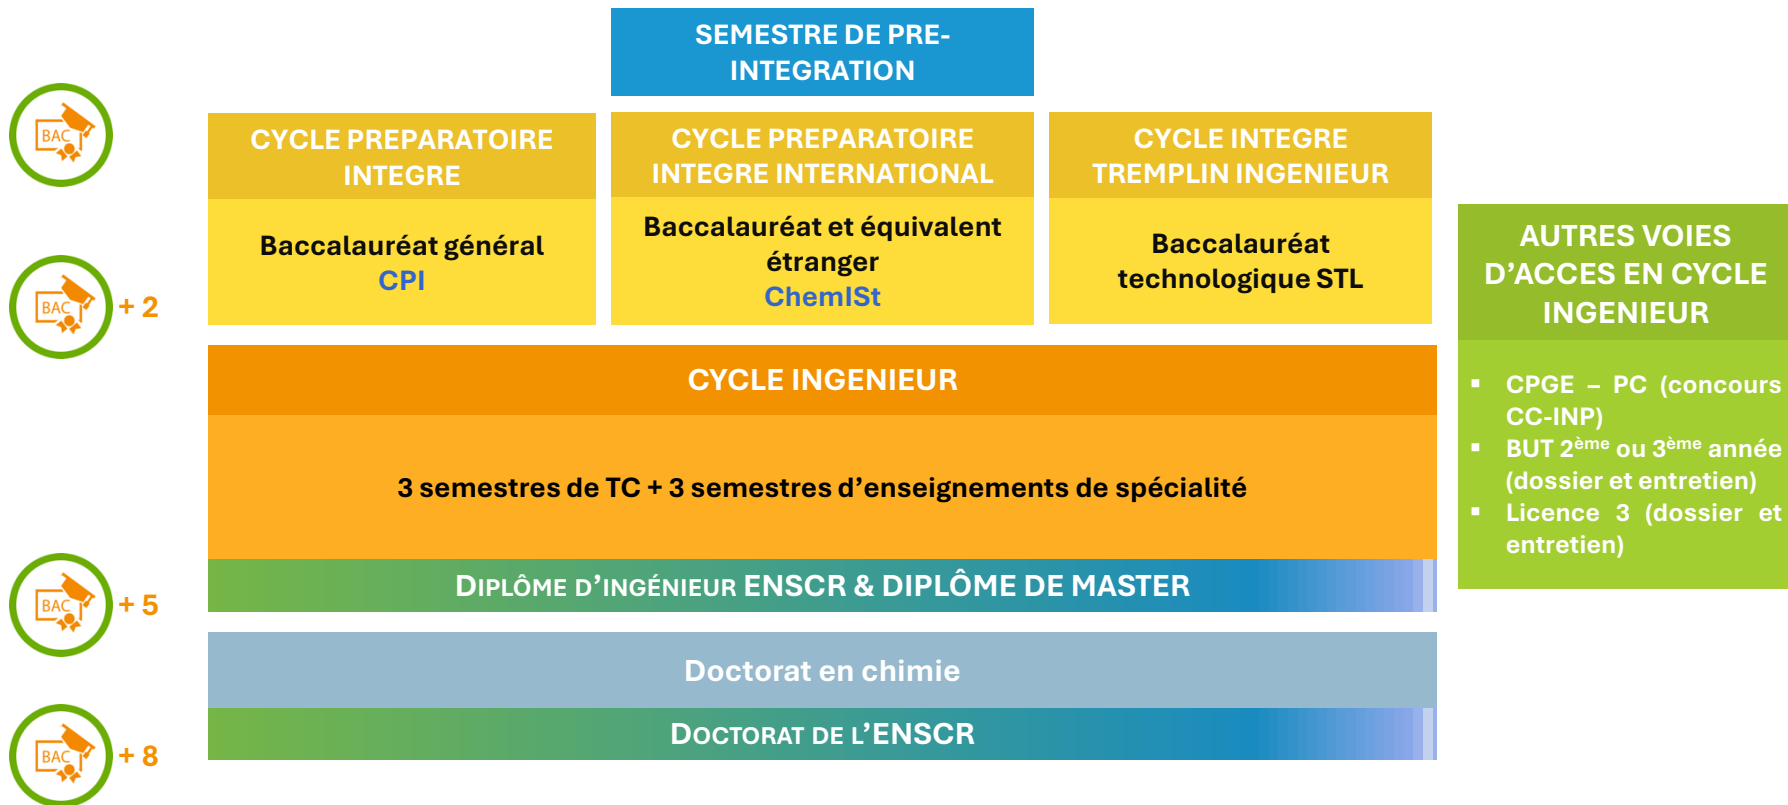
SEMESTRE DE PRE-INTEGRATION

BAC

CYCLE PREPARATOIRE INTEGRE

Baccalauréat général
CPI

CYCLE PREPARATOIRE INTEGRE INTERNATIONAL

Baccalauréat et équivalent étranger
ChemISt

CYCLE INTEGRE TREMPLIN INGENIEUR

Baccalauréat technologique STL

BAC + 2

AUTRES VOIES D'ACCES EN CYCLE INGENIEUR

- CPGE – PC (concours CC-INP)
- BUT 2$^{ème}$ ou 3$^{ème}$ année (dossier et entretien)
- Licence 3 (dossier et entretien)

CYCLE INGENIEUR

3 semestres de TC + 3 semestres d'enseignements de spécialité

BAC + 5

DIPLÔME D'INGÉNIEUR ENSCR & DIPLÔME DE MASTER

Doctorat en chimie

BAC + 8

DOCTORAT DE L'ENSCR